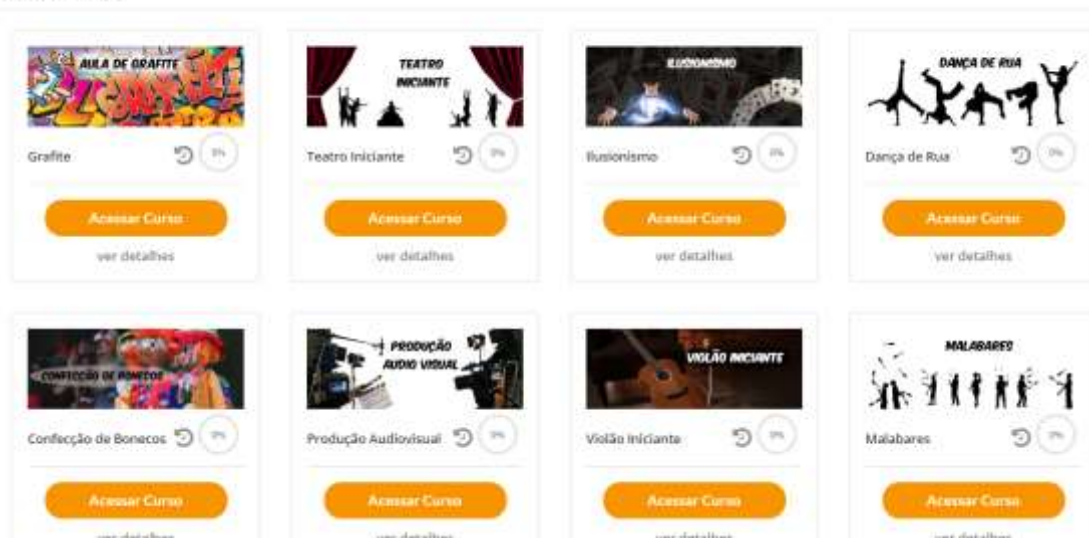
AULA DE GRAFITE

Grafite

0%

Acessar Curso

ver detalhes

TEATRO INICIANTE

Teatro Iniciante

0%

Acessar Curso

ver detalhes

ILUSIONISMO

Ilusionismo

0%

Acessar Curso

ver detalhes

DANÇA DE RUA

Dança de Rua

0%

Acessar Curso

ver detalhes

CONFECÇÃO DE BONECOS

Confecção de Bonecos

0%

Acessar Curso

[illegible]

PRODUÇÃO AUDIO VISUAL

Produção Audiovisual

0%

Acessar Curso

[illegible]

VIOLÃO INICIANTE

Violão Iniciante

0%

Acessar Curso

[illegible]

MALABARES

Malabares

0%

Acessar Curso

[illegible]